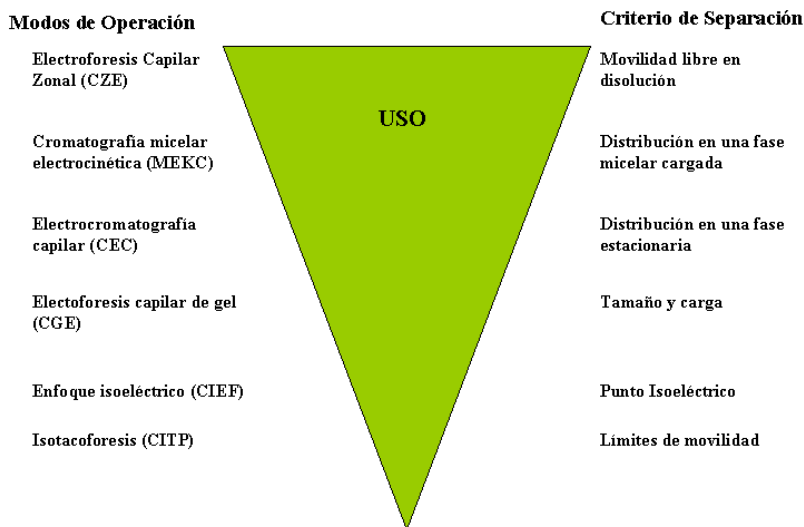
Modos de Operación

Electroforesis Capilar Zonal (CZE)

Cromatografia micelar electrocinética (MEKC)

Electrocromatografía capilar (CEC)

Electoforesis capilar de gel (CGE)

Enfoque isoeléctrico (CIEF)

Isotacoforesis (CITP)

USO

Criterio de Separación

Movilidad libre en disolución

Distribución en una fase micelar cargada

Distribución en una fase estacionaria

Tamaño y carga

Punto Isoeléctrico

Límites de movilidad